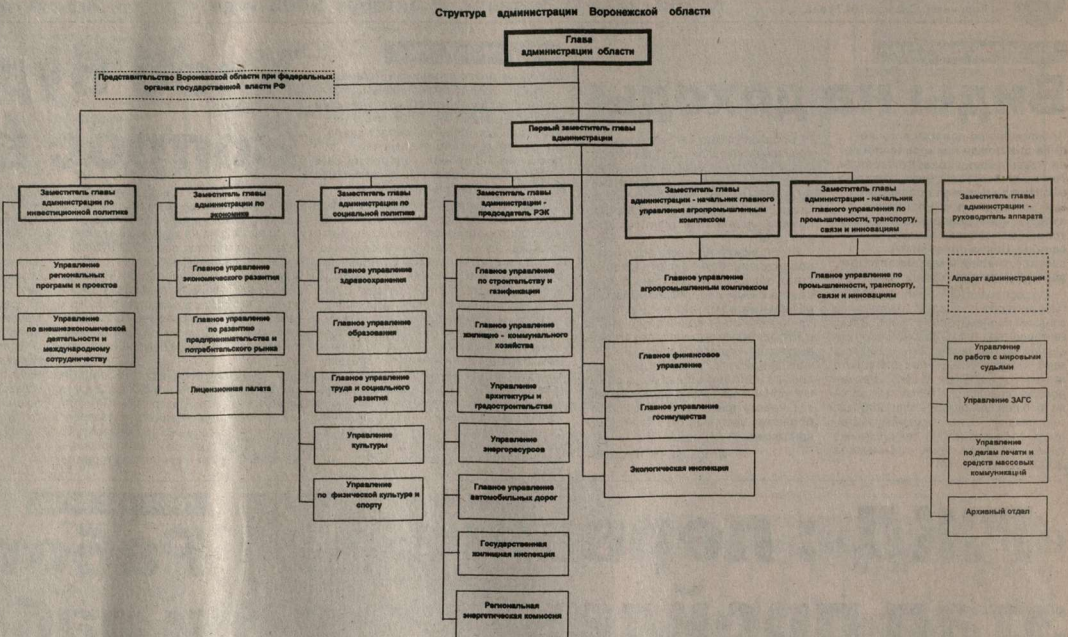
Структура администрации Воронежской области

Глава администрации области

Представительство Воронежской области при федеральных органах государственной власти РФ

Первый заместитель главы администрации

Заместитель главы администрации по инвестиционной политике

Управление региональных программ и проектов

Управление по внешнеэкономической деятельности и международному сотрудничеству

Заместитель главы администрации по экономике

Главное управление экономического развития

Главное управление по развитию предпринимательства и потребительского рынка

Лицензионная палата

Заместитель главы администрации по социальной политике

Главное управление здравоохранения

Главное управление образования

Главное управление труда и социального развития

Управление культуры

Управление по физической культуре и спорту

Заместитель главы администрации - председатель РЭК

Главное управление по строительству и газификации

Главное управление жилищно - коммунального хозяйства

Управление архитектуры и градостроительства

Управление энергоресурсов

Главное управление автомобильных дорог

Государственная жилищная инспекция

Региональная энергетическая комиссия

Заместитель главы администрации - начальник главного управления агропромышленным комплексом

Главное управление агропромышленным комплексом

Главное финансовое управление

Главное управление госимущества

Экологическая инспекция

Заместитель главы администрации - начальник главного управления по промышленности, транспорту, связи и инновациям

Главное управление по промышленности, транспорту, связи и инновациям

Заместитель главы администрации - руководитель аппарата

Аппарат администрации

Управление по работе с мировыми судьями

Управление ЗАГС

Управление по делам печати и средств массовых коммуникаций

Архивный отдел